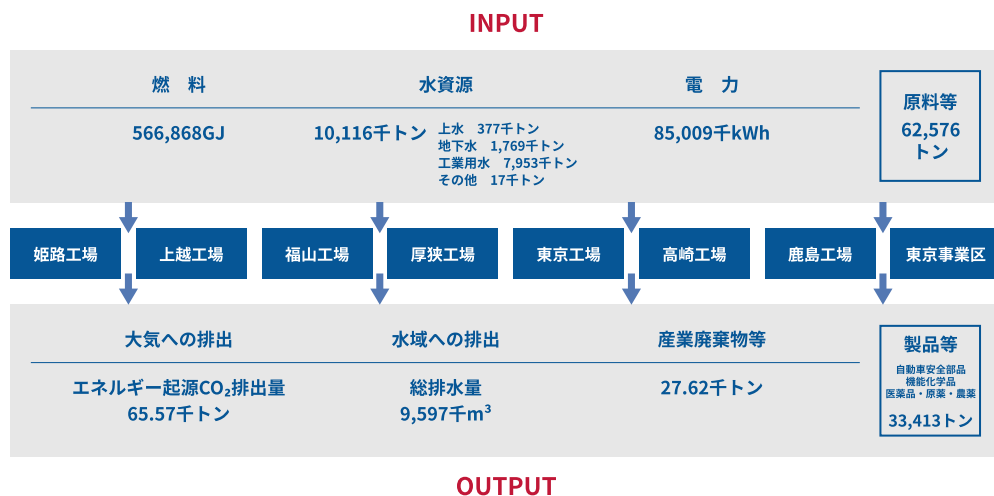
INPUT

燃 料

566,868GJ

水資源

10,116千トン

上水 377千トン
地下水 1,769千トン
工業用水 7,953千トン
その他 17千トン

電 力

85,009千kWh

原料等
62,576トン

姫路工場
上越工場
福山工場
厚狭工場
東京工場
高崎工場
鹿島工場
東京事業区

大気への排出

エネルギー起源$CO_2$排出量
65.57千トン

水域への排出

総排水量
9,597千$m^3$

産業廃棄物等

27.62千トン

製品等
自動車安全部品
機能化学品
医薬品・原薬・農薬
33,413トン

OUTPUT